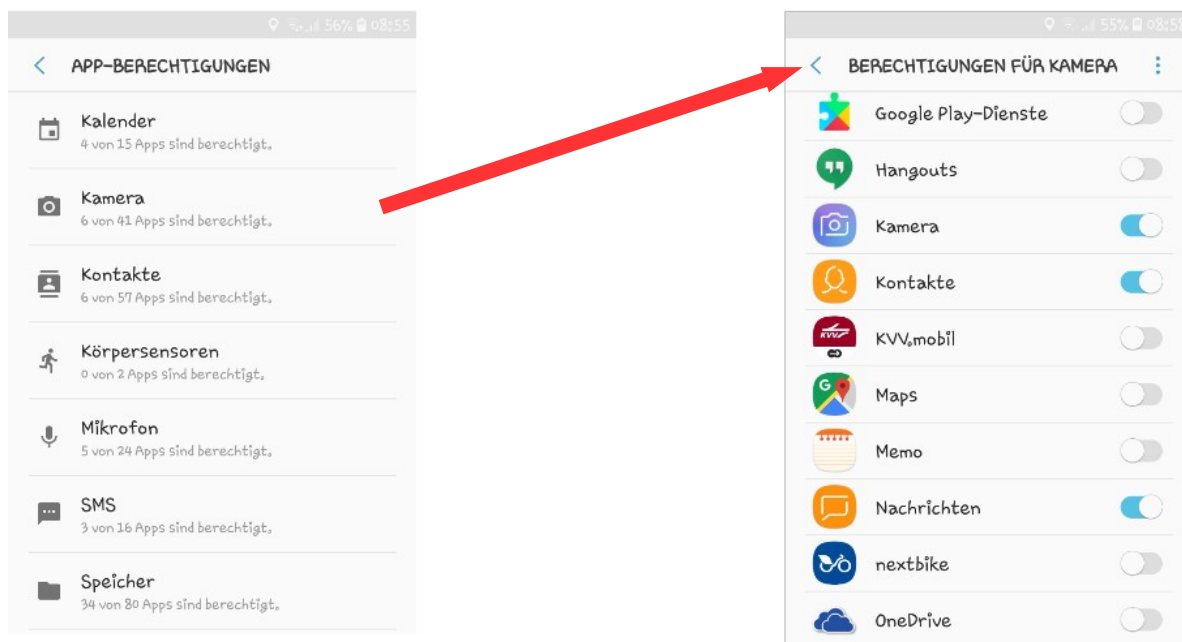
56% 08:55

APP-BERECHTIGUNGEN

Kalender
4 von 15 Apps sind berechtigt.

Kamera
6 von 41 Apps sind berechtigt.

Kontakte
6 von 57 Apps sind berechtigt.

Körpersensoren
0 von 2 Apps sind berechtigt.

Mikrofon
5 von 24 Apps sind berechtigt.

SMS
3 von 16 Apps sind berechtigt.

Speicher
34 von 80 Apps sind berechtigt.

55% 08:5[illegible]

BERECHTIGUNGEN FÜR KAMERA

Google Play-Dienste

Hangouts

Kamera

Kontakte

KVV.mobil

Maps

Memo

Nachrichten

nextbike

OneDrive